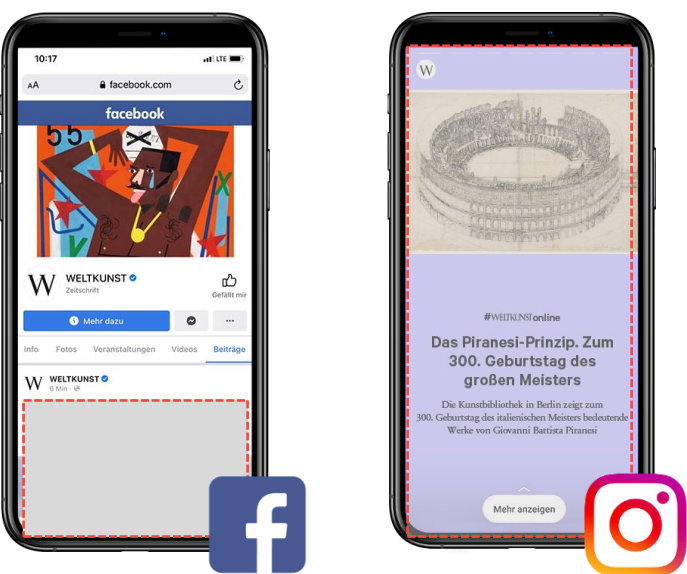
10:17

LTE

AA facebook.com

facebook

55

W

WELTKUNST

Zeitschrift

Gefällt mir

Mehr dazu

...

Info Fotos Veranstaltungen Videos Beiträge

W

WELTKUNST

6 Min

W

#WELTKUNSTonline

Das Piranesi-Prinzip. Zum 300. Geburtstag des großen Meisters

Die Kunstbibliothek in Berlin zeigt zum 300. Geburtstag des italienischen Meisters bedeutende Werke von Giovanni Battista Piranesi

Mehr anzeigen

f